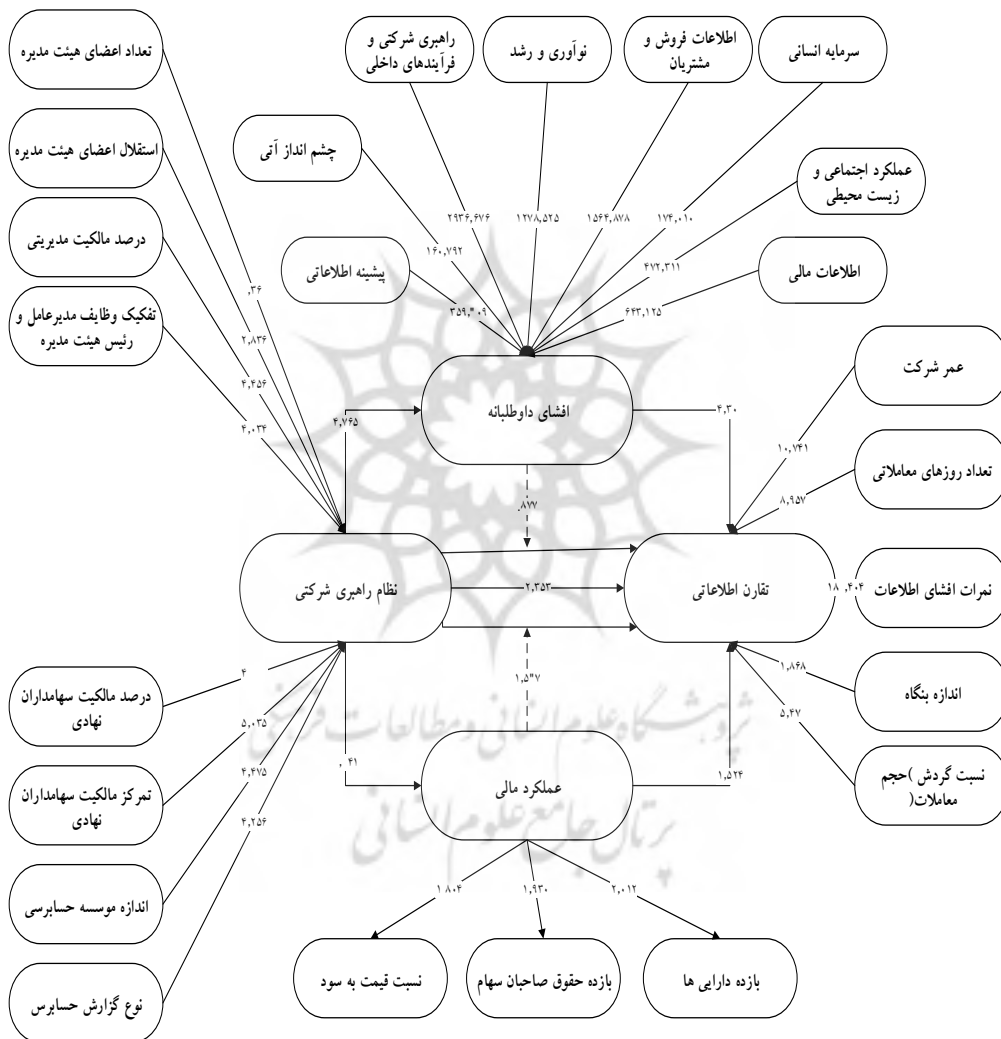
تعداد اعضای هیئت مدیره

راهبری شرکتی و فرآیندهای داخلی

نوآوری و رشد

اطلاعات فروش و مشتریان

سرمایه انسانی

استقلال اعضای هیئت مدیره

چشم انداز آتی

عملکرد اجتماعی و زیست محیطی

درصد مالکیت مدیریتی

۲۹۳۶,۶۷۶

۱۲۷۸,۵۲۵

۱۵۶۴,۸۷۸

۱۷۴,۰۱۰

۱۶۰,۷۹۲

۴۷۲,۳۱۱

پیشینه اطلاعاتی

اطلاعات مالی

تفکیک وظایف مدیرعامل و رئیس هیئت مدیره

۳۵۹,۰۹

۶۴۳,۱۲۵

,۳۶

۲,۸۳۶

۴,۴۵۶

۴,۰۳۶

۴,۷۶۵

افشای داوطلبانه

۴,۳۰

عمر شرکت

۱۰,۷۴۱

تعداد روزهای معاملاتی

۸,۹۵۷

,۸۷۷

نظام راهبری شرکتی

۲,۳۵۳

تقارن اطلاعاتی

نمرات افشای اطلاعات

۱۸,۴۰۴

۱,۵۳۷

۱,۸۶۸

اندازه بنگاه

درصد مالکیت سهامداران نهادی

۴

۵,۰۳۵

۵,۴۷

تمرکز مالکیت سهامداران نهادی

۴,۴۷۵

۴,۲۵۶

,۴۱

عملکرد مالی

۱,۵۲۴

نسبت گردش )حجم معاملات(

اندازه موسسه حسابرسی

۱,۸۰۴

۱,۹۳۰

۲,۰۱۲

نسبت قیمت به سود

بازده حقوق صاحبان سهام

بازده دارایی ها

نوع گزارش حسابرس